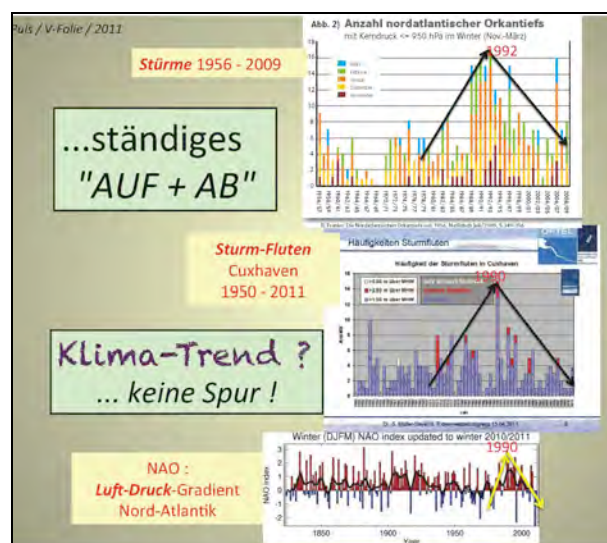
Puls / V-Folie / 2011

Stürme 1956 - 2009

Abb. 2) Anzahl nordatlantischer Orkantiefs
mit Kerndruck <= 950 hPa im Winter (Nov.-März)

1992

...ständiges
"AUF + AB"

Sturm-Fluten
Cuxhaven
1950 - 2011

Häufigkeiten Sturmfluten

Häufigkeit der Sturmfluten in Cuxhaven

1990

Klima-Trend ?
... keine Spur !

Winter (DJFM) NAO index updated to winter 2010/2011

1990

NAO index

NAO :
Luft-Druck-Gradient
Nord-Atlantik

1850 1900 1950 2000
Year